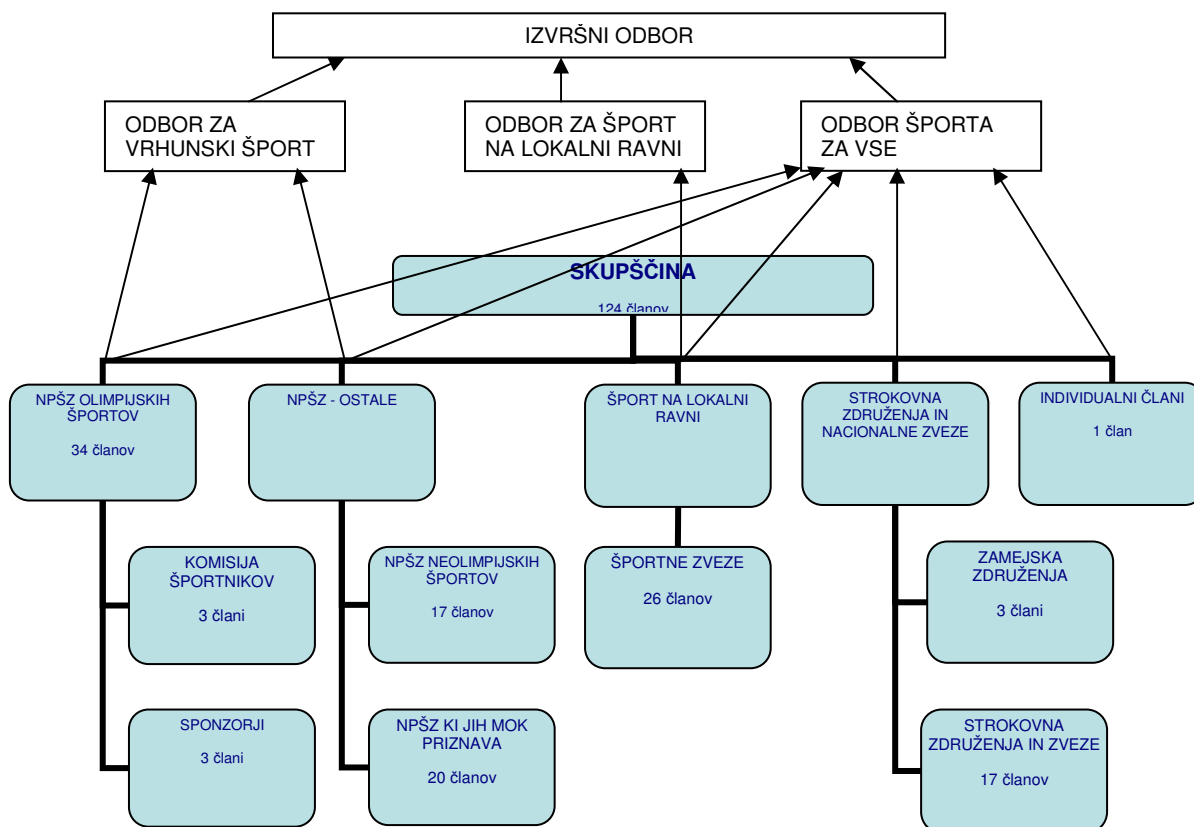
IZVRŠNI ODBOR

ODBOR ZA VRHUNSKI ŠPORT

ODBOR ZA ŠPORT NA LOKALNI RAVNI

ODBOR ŠPORTA ZA VSE

SKUPŠČINA

124 članov

NPŠZ OLIMPIJSKIH ŠPORTOV

34 članov

NPŠZ - OSTALE

ŠPORT NA LOKALNI RAVNI

STROKOVNA ZDRUŽENJA IN NACIONALNE ZVEZE

INDIVIDUALNI ČLANI

1 član

KOMISIJA ŠPORTNIKOV

3 člani

NPŠZ NEOLIMPIJSKIH ŠPORTOV

17 članov

ŠPORTNE ZVEZE

26 članov

ZAMEJSKA ZDRUŽENJA

3 člani

SPONZORJI

3 člani

NPŠZ KI JIH MOK PRIZNAVA

20 članov

STROKOVNA ZDRUŽENJA IN ZVEZE

17 članov